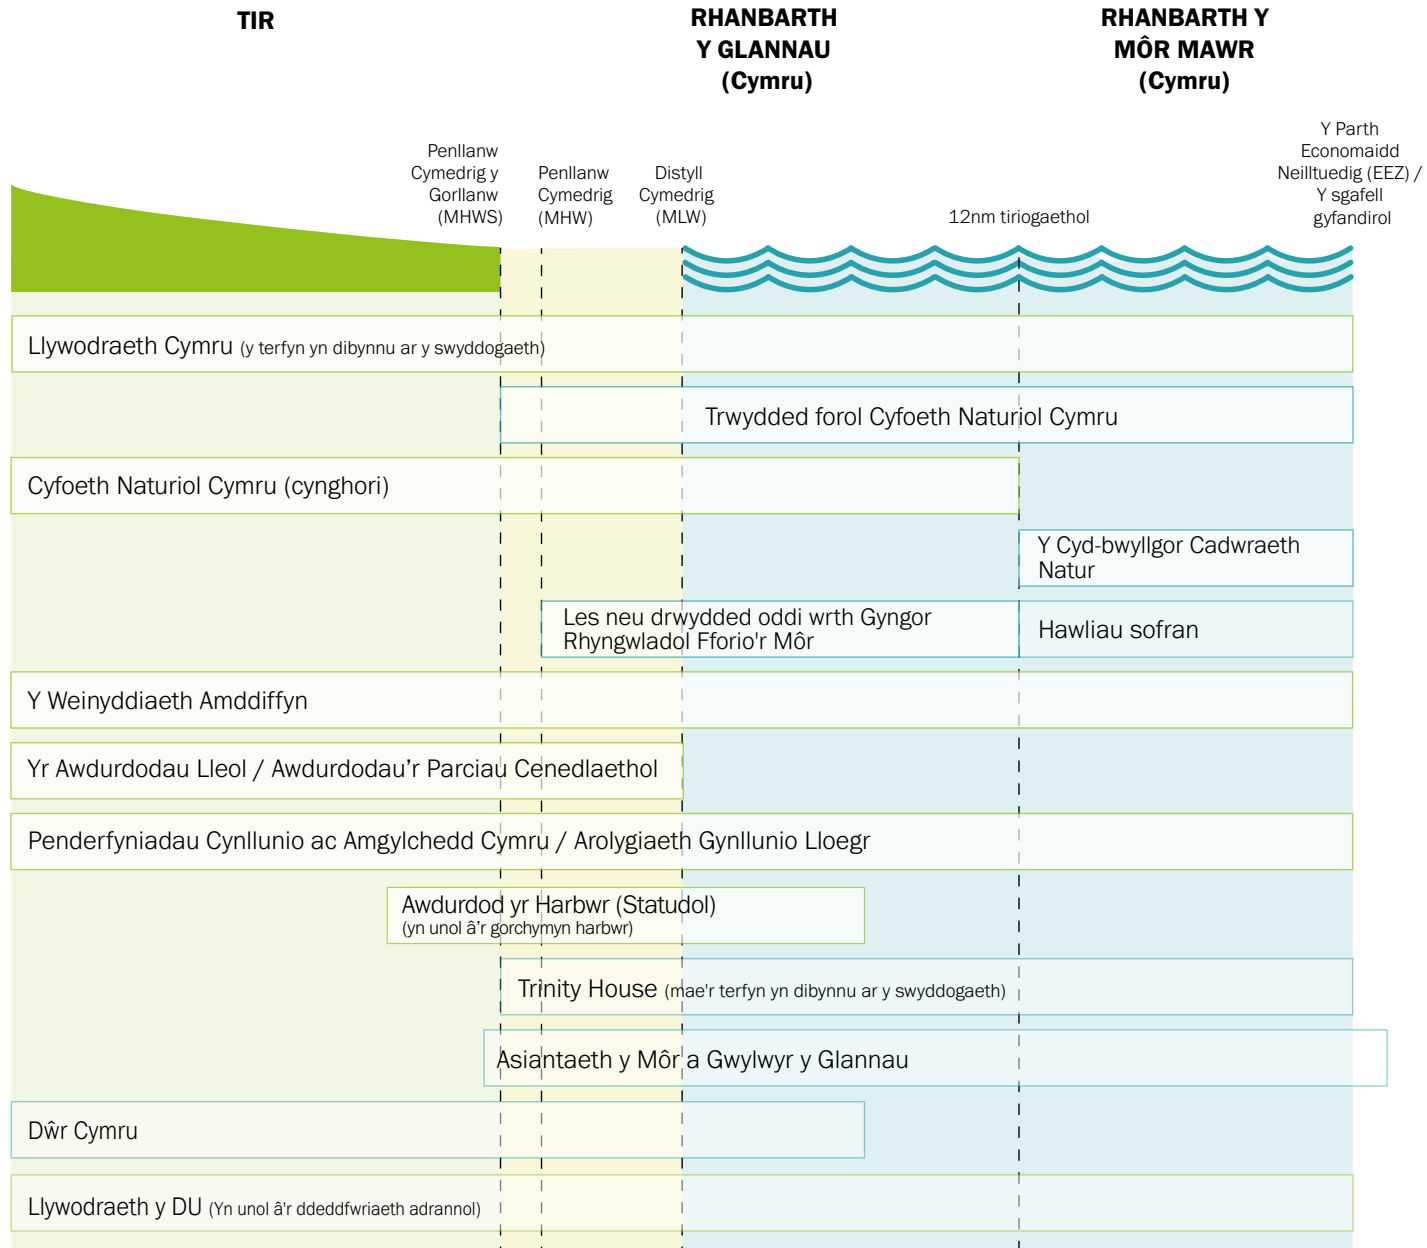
TIR

RHANBARTH Y GLANNAU (Cymru)

RHANBARTH Y MÔR MAWR (Cymru)

Penllanw Cymedrig y Gorllanw (MHWS)

Penllanw Cymedrig (MHW)

Distyll Cymedrig (MLW)

12nm tiriogaethol

Y Parth Economaidd Neilltuedig (EEZ) / Y sgafell gyfandirol

Llywodraeth Cymru (y terfyn yn dibynnu ar y swyddogaeth)

Trwydded forol Cyfoeth Naturiol Cymru

Cyfoeth Naturiol Cymru (cynghori)

Y Cyd-bwyllgor Cadwraeth Natur

Les neu drwydded oddi wrth Gyngor Rhyngwladol Fforio'r Môr

Hawliau sofran

Y Weinyddiaeth Amddiffyn

Yr Awdurdodau Lleol / Awdurdodau'r Parciau Cenedlaethol

Penderfyniadau Cynllunio ac Amgylchedd Cymru / Arolygiaeth Gynllunio Lloegr

Awdurdod yr Harbwr (Statudol) (yn unol â'r gorchymyn harbwr)

Trinity House (mae'r terfyn yn dibynnu ar y swyddogaeth)

Asiantaeth y Môr a Gwylwyr y Glannau

Dŵr Cymru

Llywodraeth y DU (Yn unol â'r ddeddfwriaeth adrannol)